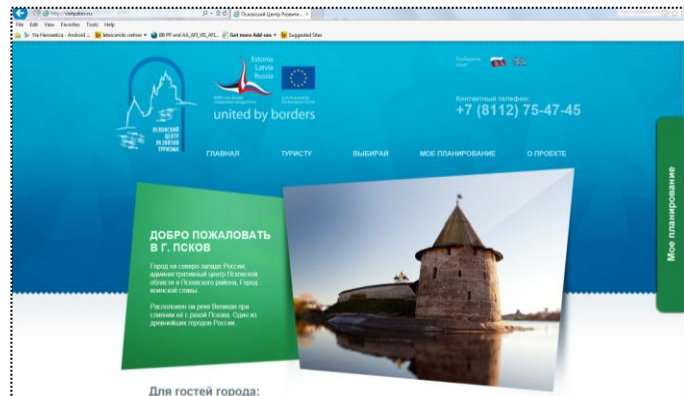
http://visitpskov.ru/ Псковский Центр Развития...

File Edit View Favorites Tools Help

Via Hanseatica - Android ... teleocenje vinkes BB PP and AA_AFI_US_AFI... Get more Add-ons Suggested Sites

Estonia
Latvia
Russia

united by borders

ПСКОВСКИЙ ЦЕНТР РАЗВИТИЯ ТУРИЗМА

Выберите язык

Контактный телефон:
+7 (8112) 75-47-45

ГЛАВНАЯ ТУРИСТУ ВЫБИРАЙ МОЕ ПЛАНИРОВАНИЕ О ПРОЕКТЕ

Мое планирование

ДОБРО ПОЖАЛОВАТЬ В Г. ПСКОВ

Город на северо-западе России, административный центр Псковской области и Псковского района. Город воинской славы.

Расположен на реке Великая при слиянии её с рекой Псков. Один из древнейших городов России.

Для гостей города: